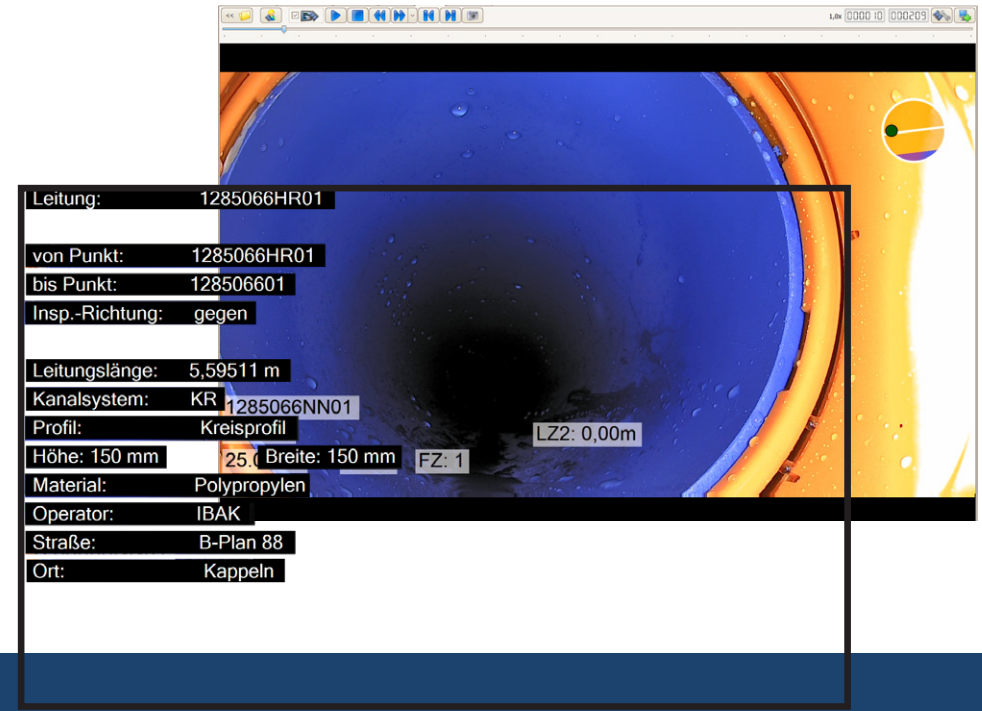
1,0x 0000:10 000209

Leitung: 1285066HR01

von Punkt: 1285066HR01
bis Punkt: 128506601
Insp.-Richtung: gegen

Leitungslänge: 5,59511 m
Kanalsystem: KR
Profil: Kreisprofil
Höhe: 150 mm
Breite: 150 mm
Material: Polypropylen
Operator: IBAK
Straße: B-Plan 88
Ort: Kappeln

1285066NN01
25.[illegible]
FZ: 1
LZ2: 0,00m